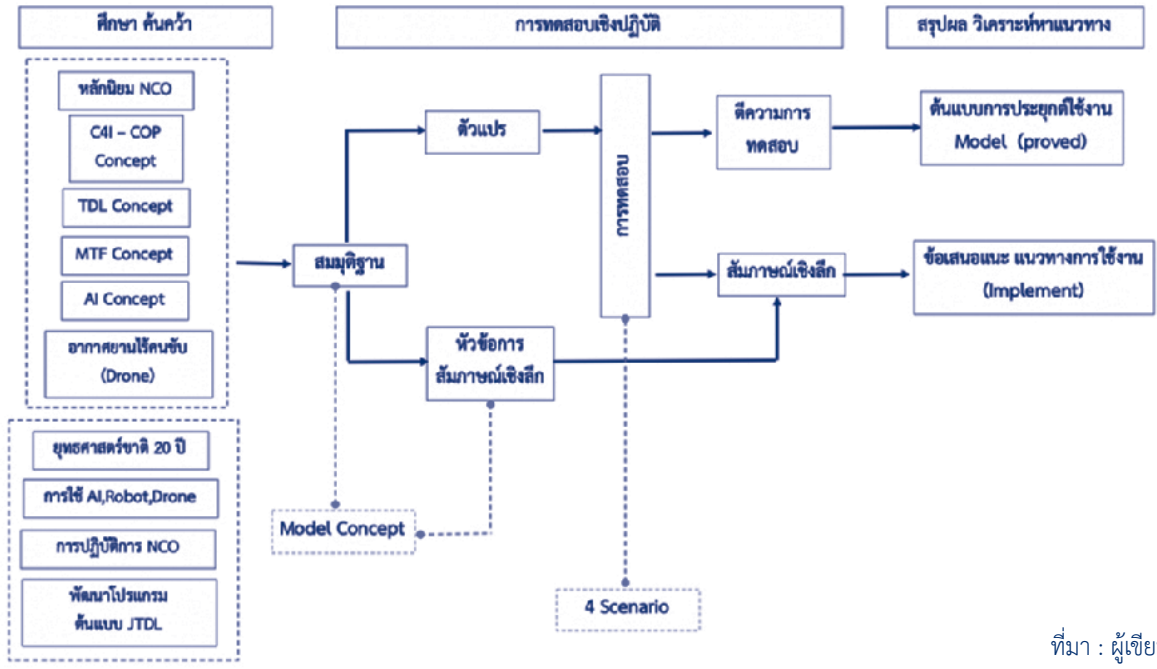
ศึกษา ค้นคว้า

การทดสอบเชิงปฏิบัติ

สรุปผล วิเคราะห์หาแนวทาง

หลักนิยม NCO

C4I – COP Concept

TDL Concept

MTF Concept

AI Concept

อากาศยานไร้คนขับ (Drone)

ยุทธศาสตร์ชาติ 20 ปี

การใช้ AI,Robot,Drone

การปฏิบัติการ NCO

พัฒนาโปรแกรม ต้นแบบ JTDL

สมมุติฐาน

ตัวแปร

หัวข้อการ สัมภาษณ์เชิงลึก

Model Concept

การทดสอบ

4 Scenario

ตีความการ ทดสอบ

สัมภาษณ์เชิงลึก

ต้นแบบการประยุกต์ใช้งาน Model (proved)

ข้อเสนอแนะ แนวทางการใช้งาน (Implement)

ที่มา : ผู้เขียน